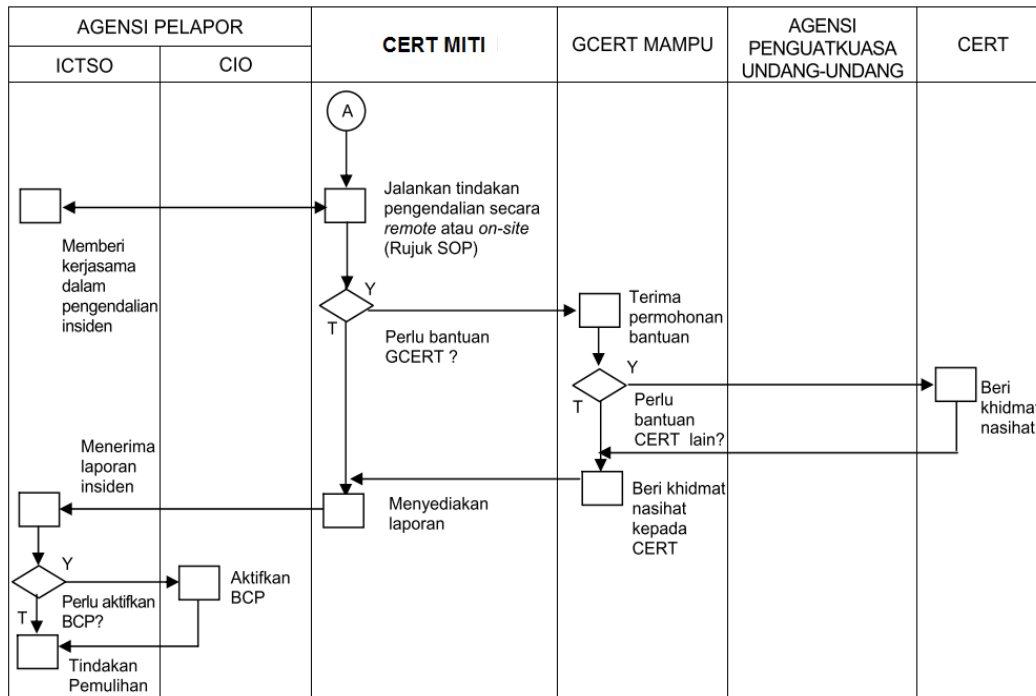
| AGENSI PELAPOR | | CERT MITI | GCERT MAMPU | AGENSI PENGUATKUASA UNDANG-UNDANG | CERT |
|---|---|---|---|---|---|
| ICTSO | CIO | | | | |

A

Jalankan tindakan pengendalian secara *remote* atau *on-site* (Rujuk SOP)

Memberi kerjasama dalam pengendalian insiden

Y

T

Perlu bantuan GCERT ?

Terima permohonan bantuan

Y

T

Perlu bantuan CERT lain?

Beri khidmat nasihat

Menerima laporan insiden

Menyediakan laporan

Beri khidmat nasihat kepada CERT

Y

Aktifkan BCP

Perlu aktifkan BCP?

T

Tindakan Pemulihan